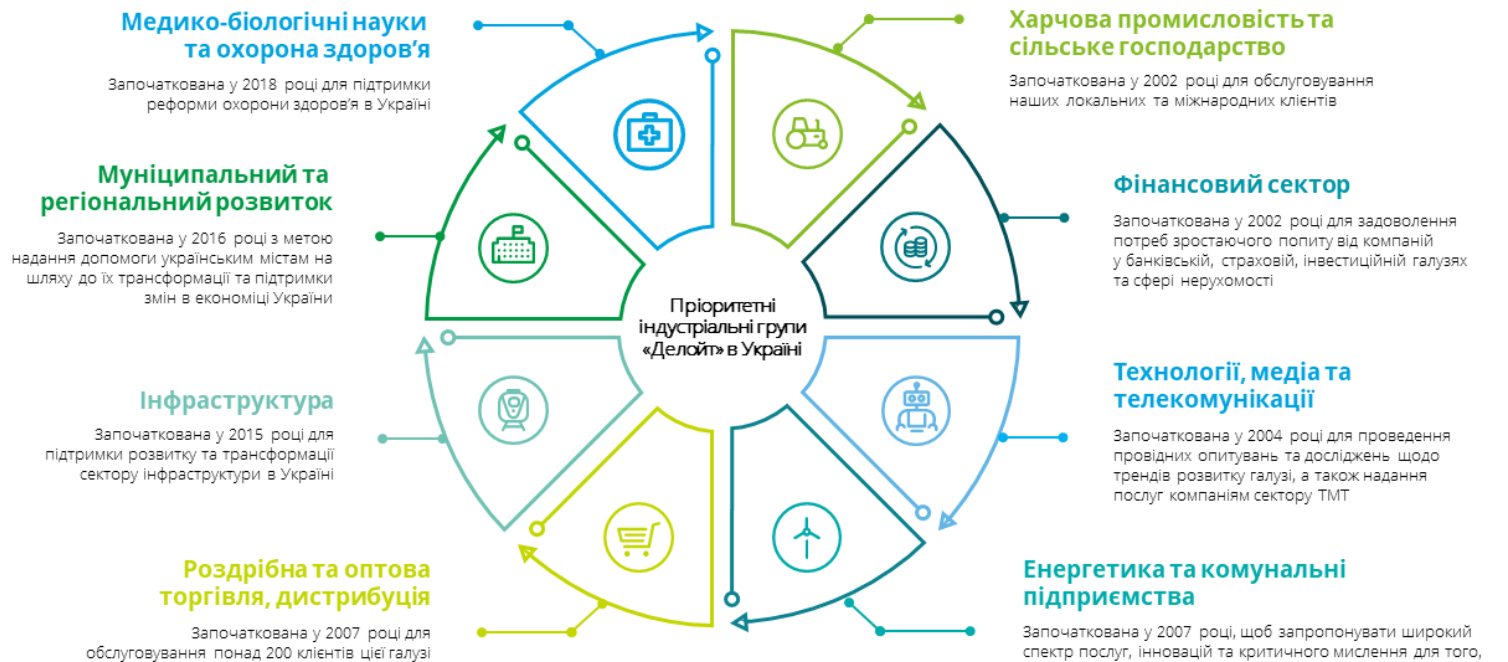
Медико-біологічні науки та охорона здоров'я

Започаткована у 2018 році для підтримки реформи охорони здоров'я в Україні

Муніципальний та регіональний розвиток

Започаткована у 2016 році з метою надання допомоги українським містам на шляху до їх трансформації та підтримки змін в економіці України

Інфраструктура

Започаткована у 2015 році для підтримки розвитку та трансформації сектору інфраструктури в Україні

Роздрібна та оптова торгівля, дистрибуція

Започаткована у 2007 році для обслуговування понад 200 клієнтів цієї галузі

Пріоритетні індустріальні групи «Делойт» в Україні

Харчова промисловість та сільське господарство

Започаткована у 2002 році для обслуговування наших локальних та міжнародних клієнтів

Фінансовий сектор

Започаткована у 2002 році для задоволення потреб зростаючого попиту від компаній у банківській, страховій, інвестиційній галузях та сфері нерухомості

Технології, медіа та телекомунікації

Започаткована у 2004 році для проведення провідних опитувань та досліджень щодо трендів розвитку галузі, а також надання послуг компаніям сектору ТМТ

Енергетика та комунальні підприємства

Започаткована у 2007 році, щоб запропонувати широкий спектр послуг, інновацій та критичного мислення для того,